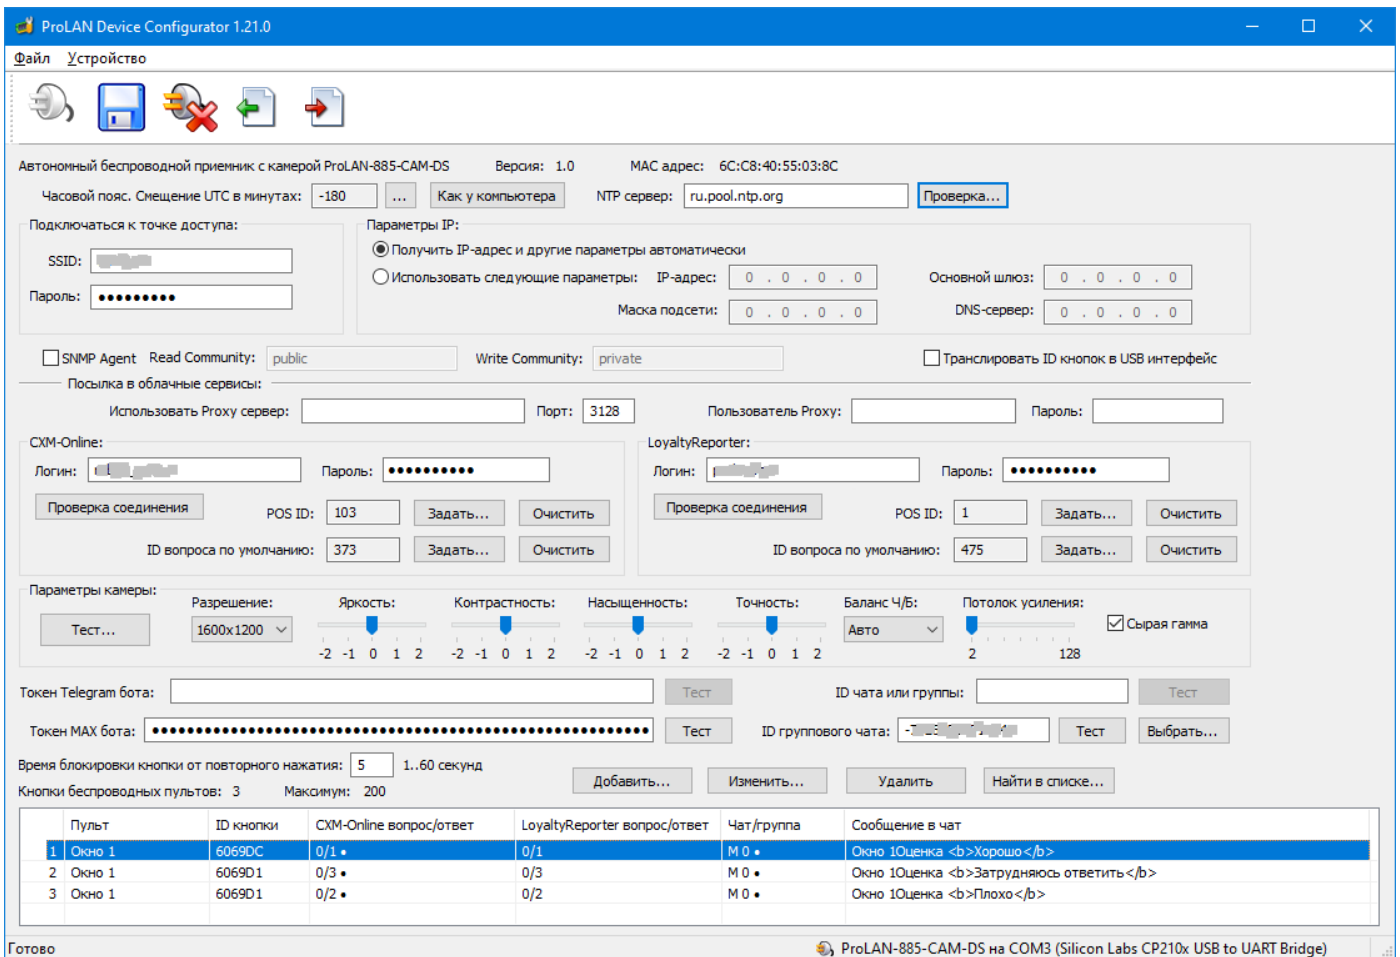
ProLAN Device Configurator 1.21.0

Файл Устройство

Автономный беспроводной приемник с камерой ProLAN-885-CAM-DS Версия: 1.0 MAC адрес: 6C:C8:40:55:03:8C

Часовой пояс. Смещение UTC в минутах: -180 ... Как у компьютера NTP сервер: ru.pool.ntp.org Проверка...

Подключаться к точке доступа:
SSID: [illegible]
Пароль: ●●●●●●●●●

Параметры IP:
Получить IP-адрес и другие параметры автоматически
Использовать следующие параметры: IP-адрес: 0 . 0 . 0 . 0 Основной шлюз: 0 . 0 . 0 . 0
Маска подсети: 0 . 0 . 0 . 0 DNS-сервер: 0 . 0 . 0 . 0

SNMP Agent Read Community: public Write Community: private Транслировать ID кнопок в USB интерфейс

Посылка в облачные сервисы:
Использовать Proxy сервер: Порт: 3128 Пользователь Proxy: Пароль:

CXM-Online:
Логин: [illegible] Пароль: ●●●●●●●●●●
Проверка соединения POS ID: 103 Задать... Очистить
ID вопроса по умолчанию: 373 Задать... Очистить

LoyaltyReporter:
Логин: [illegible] Пароль: ●●●●●●●●●●
Проверка соединения POS ID: 1 Задать... Очистить
ID вопроса по умолчанию: 475 Задать... Очистить

Параметры камеры:
Тест... Разрешение: 1600x1200 Яркость: -2 -1 0 1 2 Контрастность: -2 -1 0 1 2 Насыщенность: -2 -1 0 1 2 Точность: -2 -1 0 1 2 Баланс Ч/Б: Авто Потолок усиления: 2 128 Сырая гамма

Токен Telegram бота: Тест ID чата или группы: Тест
Токен MAX бота: ●●●●●●●●●●●●●●●●●●●●●●●●●●●●●●●●●●●●●●●●●●●●●●●●●●●●●● Тест ID группового чата: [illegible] Тест Выбрать...

Время блокировки кнопки от повторного нажатия: 5 1..60 секунд
Кнопки беспроводных пультов: 3 Максимум: 200 Добавить... Изменить... Удалить Найти в списке...

| | Пульт | ID кнопки | CXM-Online вопрос/ответ | LoyaltyReporter вопрос/ответ | Чат/группа | Сообщение в чат |
|---|---|---|---|---|---|---|
| 1 | Окно 1 | 6069DC | 0/1 • | 0/1 | M 0 • | Окно 1Оценка <b>Хорошо</b> |
| 2 | Окно 1 | 6069D1 | 0/3 • | 0/3 | M 0 • | Окно 1Оценка <b>Затрудняюсь ответить</b> |
| 3 | Окно 1 | 6069D1 | 0/2 • | 0/2 | M 0 • | Окно 1Оценка <b>Плохо</b> |

Готово ProLAN-885-CAM-DS на COM3 (Silicon Labs CP210x USB to UART Bridge)